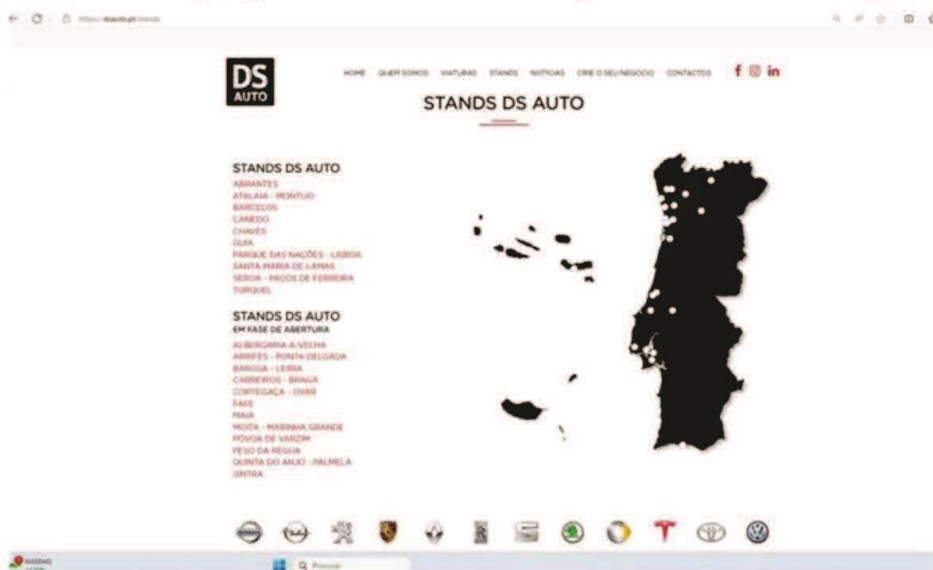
https://dsauto.pt/stands

DS AUTO

HOME QUEM SOMOS VIATURAS STANDS NOTÍCIAS CRIE O SEU NEGÓCIO CONTACTOS

STANDS DS AUTO

STANDS DS AUTO
ABRANTES
ATALAIA - MONTIJO
BARCELOS
CANEDO
CHAVES
GUIA
PARQUE DAS NAÇÕES - LISBOA
SANTA MARIA DE LAMAS
SEROA - PAÇOS DE FERREIRA
TURQUEL

STANDS DS AUTO
EM FASE DE ABERTURA
ALBERGARIA-A-VELHA
ARRIFES - PONTA DELGADA
BAROSA - LEIRIA
CABREIROS - BRAGA
CORTEGAÇA - OVAR
FAFE
MAIA
MOITA - MARINHA GRANDE
PÓVOA DE VARZIM
PESO DA RÉGUA
QUINTA DO ANJO - PALMELA
SINTRA

Q Procurar